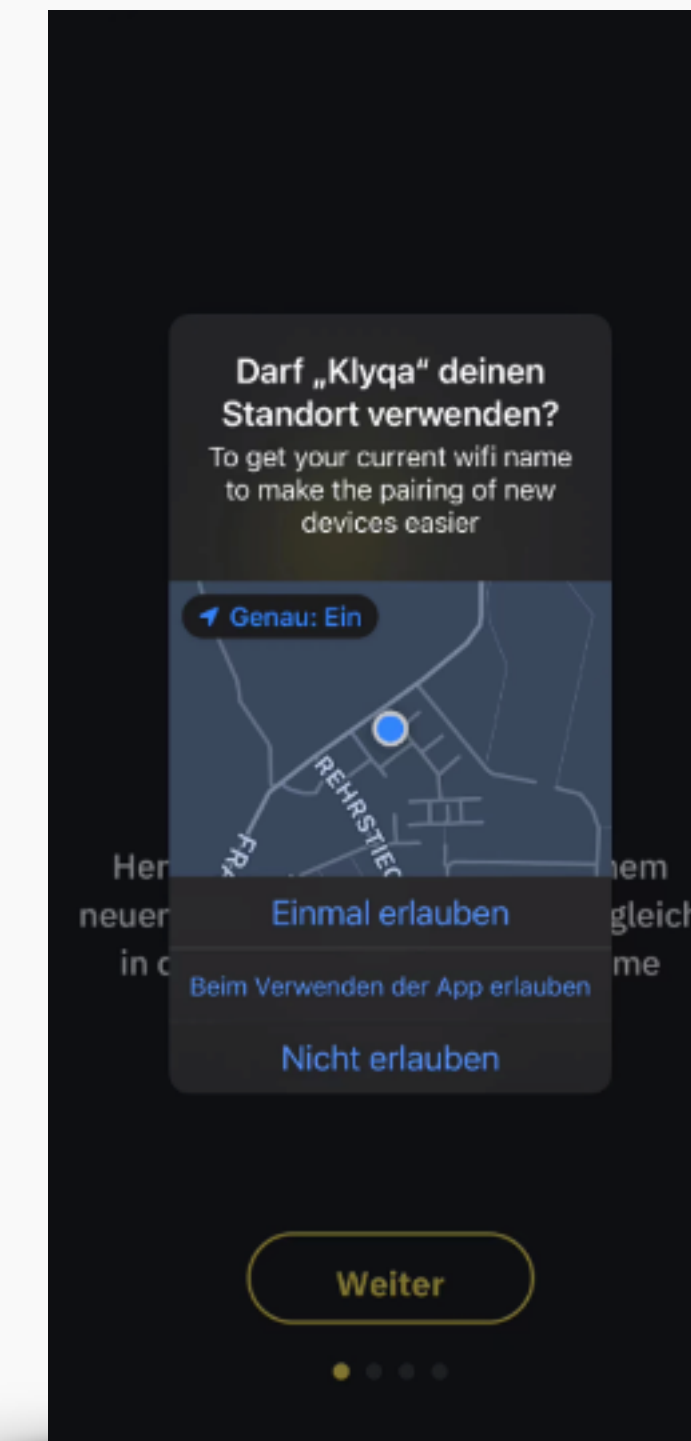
Darf „Klyqa“ deinen Standort verwenden?

To get your current wifi name to make the pairing of new devices easier

Genau: Ein

REHRSTIEG

FR

Her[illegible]em neuer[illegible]gleich in c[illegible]me

Einmal erlauben

Beim Verwenden der App erlauben

Nicht erlauben

Weiter